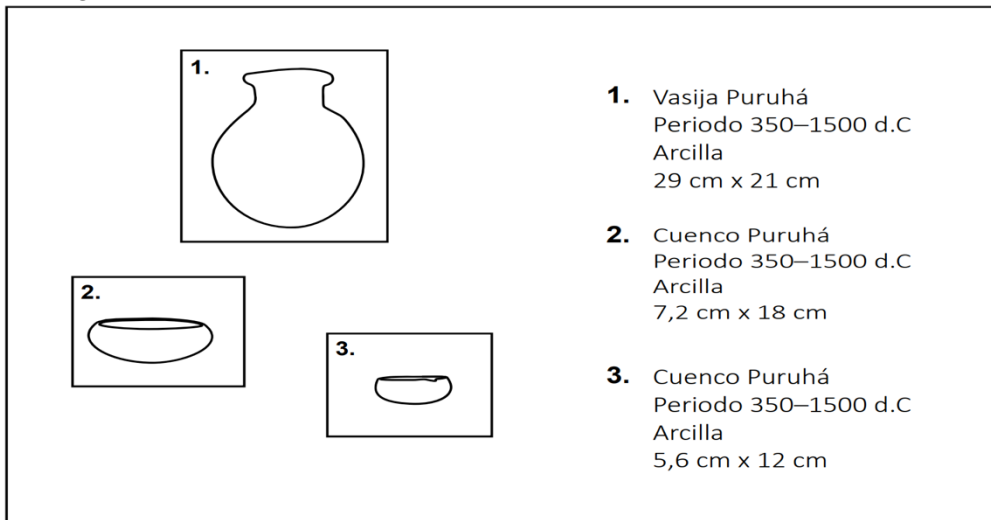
1.

2.

3.

**1.** Vasija Puruhá
Periodo 350–1500 d.C
Arcilla
29 cm x 21 cm

**2.** Cuenco Puruhá
Periodo 350–1500 d.C
Arcilla
7,2 cm x 18 cm

**3.** Cuenco Puruhá
Periodo 350–1500 d.C
Arcilla
5,6 cm x 12 cm